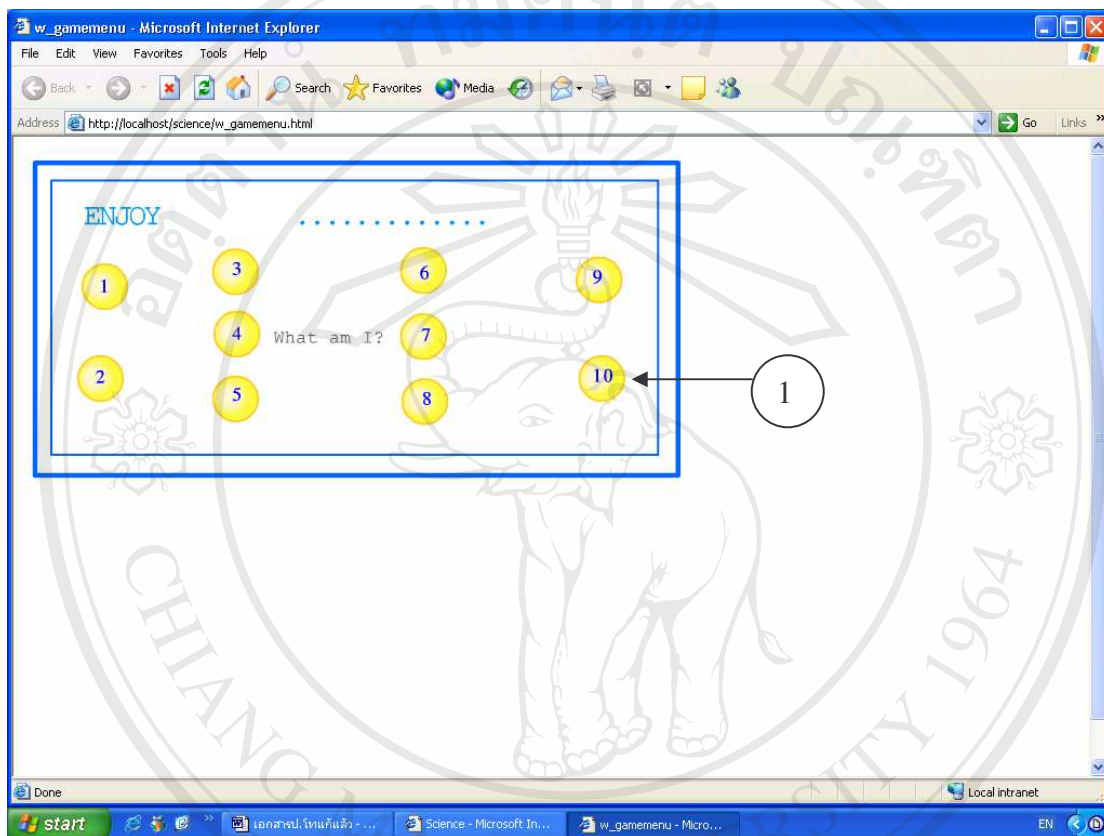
w_gamemenu - Microsoft Internet Explorer

File Edit View Favorites Tools Help

Back Search Favorites Media

Address http://localhost/science/w_gamemenu.html Go Links

ENJOY ..............

1
3
6
9
4
What am I?
7
2
5
8
10

1

CHIANG 1964

Done Local intranet

start เอกสารป.โทแก้แล้ว - ... Science - Microsoft In... w_gamemenu - Micro... EN